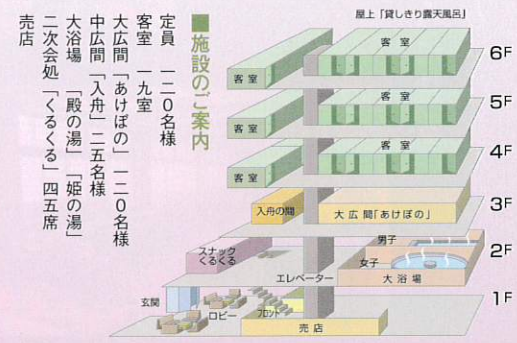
■施設のご案内
定員　一二〇名様
客室　一九室
大広間「あけぼの」一二〇名様
中広間「入舟」二五名様
大浴場　「殿の湯」「姫の湯」
二次会処「くるくる」四五席
売店

屋上「貸しきり露天風呂」
客室
客室
6F
客室
客室
5F
客室
客室
4F
入舟の間
大広間「あけぼの」
3F
スナック くるくる
男子
女子
大浴場
2F
エレベーター
玄関
ロビー
フロント
売店
1F